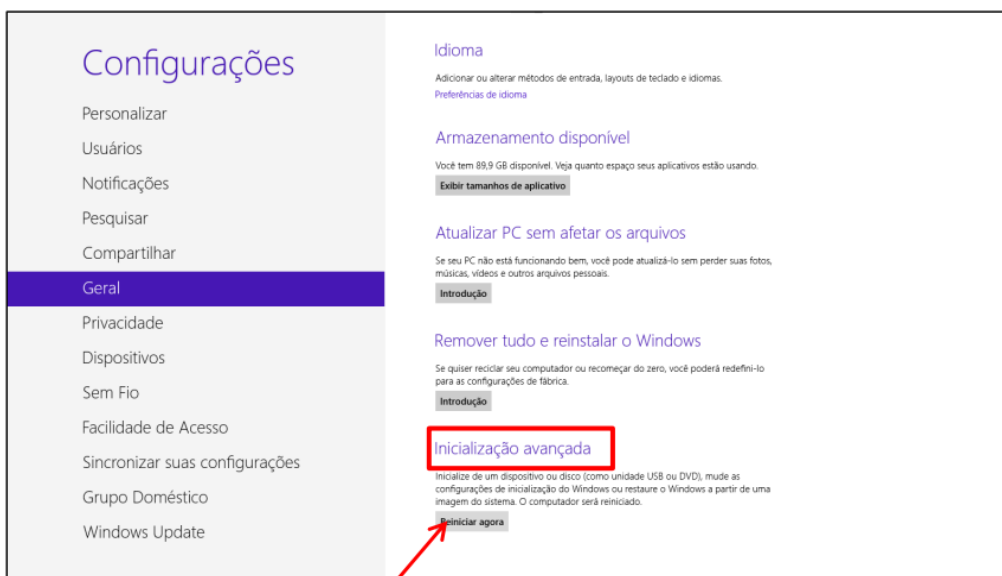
Configurações

Personalizar
Usuários
Notificações
Pesquisar
Compartilhar
Geral
Privacidade
Dispositivos
Sem Fio
Facilidade de Acesso
Sincronizar suas configurações
Grupo Doméstico
Windows Update

Idioma

Adicionar ou alterar métodos de entrada, layouts de teclado e idiomas.

Preferências de idioma

Armazenamento disponível

Você tem 89,9 GB disponível. Veja quanto espaço seus aplicativos estão usando.

Exibir tamanhos de aplicativo

Atualizar PC sem afetar os arquivos

Se seu PC não está funcionando bem, você pode atualizá-lo sem perder suas fotos, músicas, vídeos e outros arquivos pessoais.

Introdução

Remover tudo e reinstalar o Windows

Se quiser reciclar seu computador ou recomeçar do zero, você poderá redefini-lo para as configurações de fábrica.

Introdução

Inicialização avançada

Inicialize de um dispositivo ou disco (como unidade USB ou DVD), mude as configurações de inicialização do Windows ou restaure o Windows a partir de uma imagem do sistema. O computador será reiniciado.

Reiniciar agora